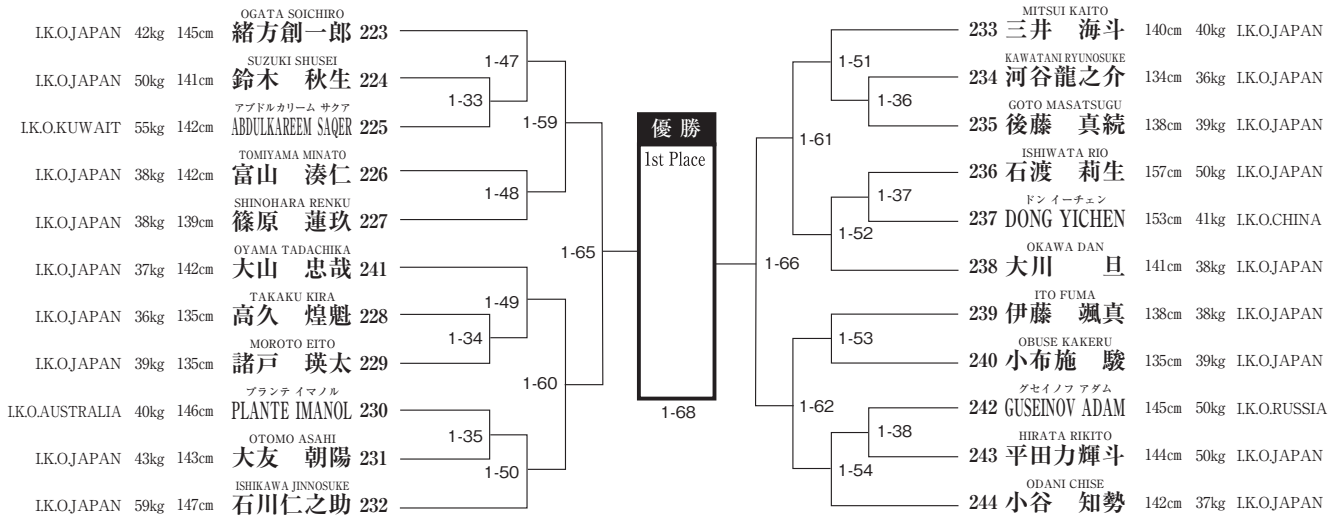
I.K.O.JAPAN 42kg 145cm OGATA SOICHIRO 緒方創一郎 223
I.K.O.JAPAN 50kg 141cm SUZUKI SHUSEI 鈴木 秋生 224
I.K.O.KUWAIT 55kg 142cm アブドルカリーム サクア ABDULKAREEM SAQER 225
I.K.O.JAPAN 38kg 142cm TOMIYAMA MINATO 富山 湊仁 226
I.K.O.JAPAN 38kg 139cm SHINOHARA RENKU 篠原 蓮玖 227
I.K.O.JAPAN 37kg 142cm OYAMA TADACHIKA 大山 忠哉 241
I.K.O.JAPAN 36kg 135cm TAKAKU KIRA 高久 煌魁 228
I.K.O.JAPAN 39kg 135cm MOROTO EITO 諸戸 瑛太 229
I.K.O.AUSTRALIA 40kg 146cm プランテ イマノル PLANTE IMANOL 230
I.K.O.JAPAN 43kg 143cm OTOMO ASAHI 大友 朝陽 231
I.K.O.JAPAN 59kg 147cm ISHIKAWA JINNOSUKE 石川仁之助 232

1-47
1-33
1-59
1-48
1-65
1-49
1-34
1-60
1-35
1-50

優勝
1st Place
1-68

1-66
1-51
1-36
1-61
1-37
1-52
1-53
1-62
1-38
1-54

MITSUI KAITO 233 三井 海斗 140cm 40kg I.K.O.JAPAN
KAWATANI RYUNOSUKE 234 河谷龍之介 134cm 36kg I.K.O.JAPAN
GOTO MASATSUGU 235 後藤 真続 138cm 39kg I.K.O.JAPAN
ISHIWATA RIO 236 石渡 莉生 157cm 50kg I.K.O.JAPAN
ドン イーチェン 237 DONG YICHEN 153cm 41kg I.K.O.CHINA
OKAWA DAN 238 大川 旦 141cm 38kg I.K.O.JAPAN
ITO FUMA 239 伊藤 颯真 138cm 38kg I.K.O.JAPAN
OBUSE KAKERU 240 小布施 駿 135cm 39kg I.K.O.JAPAN
グセイノフ アダム 242 GUSEINOV ADAM 145cm 50kg I.K.O.RUSSIA
HIRATA RIKITO 243 平田力輝斗 144cm 50kg I.K.O.JAPAN
ODANI CHISE 244 小谷 知勢 142cm 37kg I.K.O.JAPAN